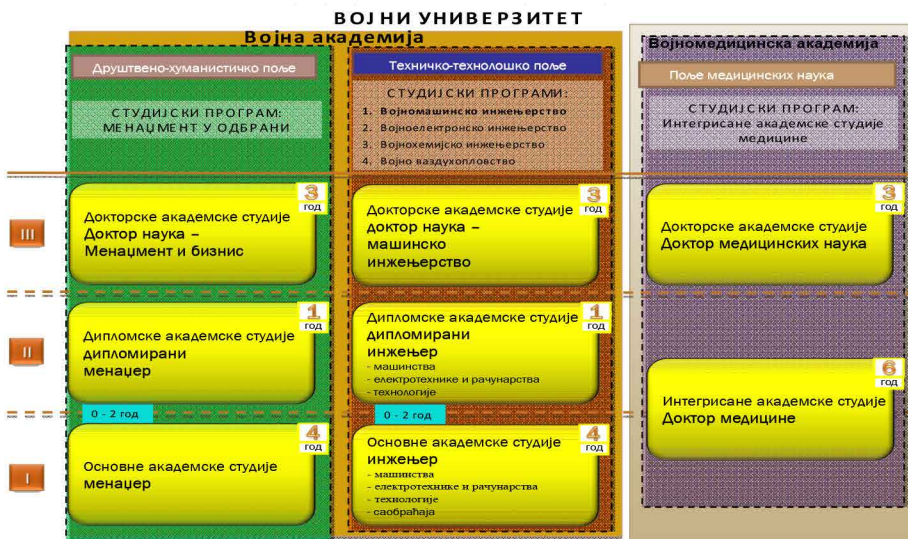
ВОЈНИ УНИВЕРЗИТЕТ

Војна академија

Друштвено-хуманистичко поље

СТУДИЈСКИ ПРОГРАМ: МЕНАЏМЕНТ У ОДБРАНИ

Техничко-технолошко поље

СТУДИЈСКИ ПРОГРАМИ:
1. Војномашинско инжењерство
2. Војноелектронско инжењерство
3. Војнохемијско инжењерство
4. Војно ваздухопловство

Војномедицинска академија

Поље медицинских наука

СТУДИЈСКИ ПРОГРАМ: Интегрисане академске студије медицине

III

3 год
Докторске академске студије
Доктор наука – Менаџмент и бизнис

3 год
Докторске академске студије
доктор наука – машинско инжењерство

3 год
Докторске академске студије
Доктор медицинских наука

II

1 год
Дипломске академске студије
дипломирани менаџер

1 год
Дипломске академске студије
дипломирани инжењер
- машинства
- електротехнике и рачунарства
- технологије

6 год
Интегрисане академске студије
Доктор медицине

0 - 2 год

0 - 2 год

I

4 год
Основне академске студије
менаџер

4 год
Основне академске студије
инжењер
- машинства
- електротехнике и рачунарства
- технологије
- саобраћаја